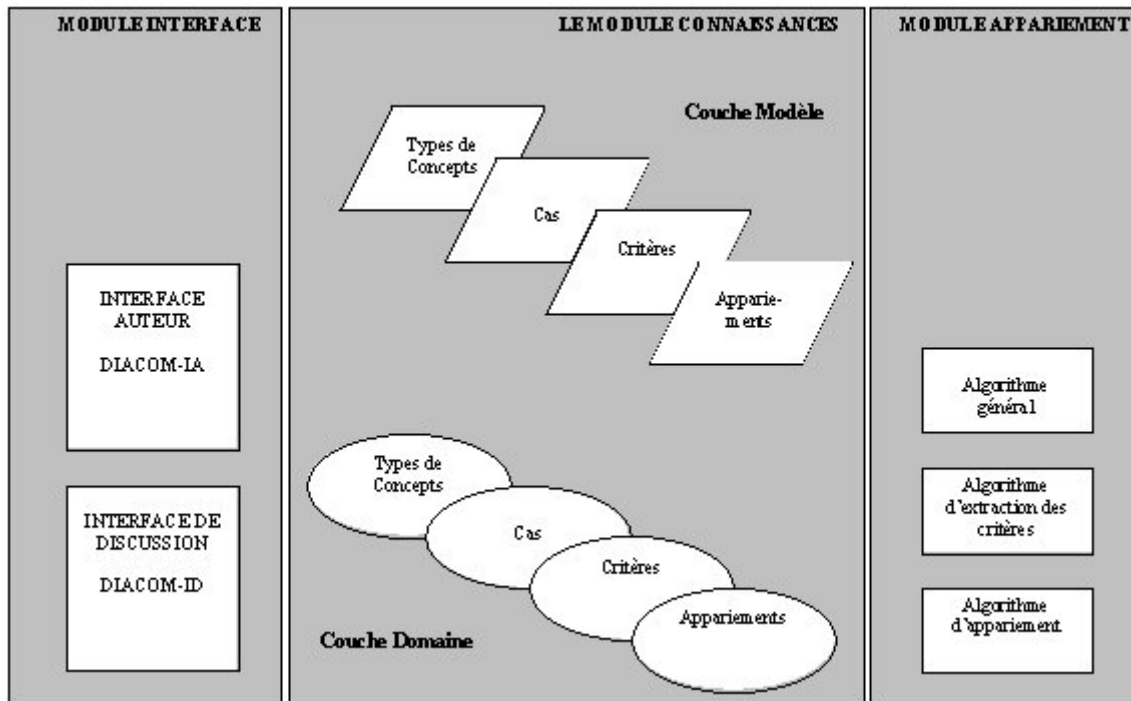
MODULE INTERFACE

INTERFACE AUTEUR

DIACOM-IA

INTERFACE DE DISCUSSION

DIACOM-ID

LE MODULE CONNAISSANCES

Couche Modèle

Types de Concepts

Cas

Critères

Appariements

Types de Concepts

Cas

Critères

Appariements

Couche Domaine

MODULE APPARIEMENT

Algorithme général

Algorithme d'extraction des critères

Algorithme d'appariement